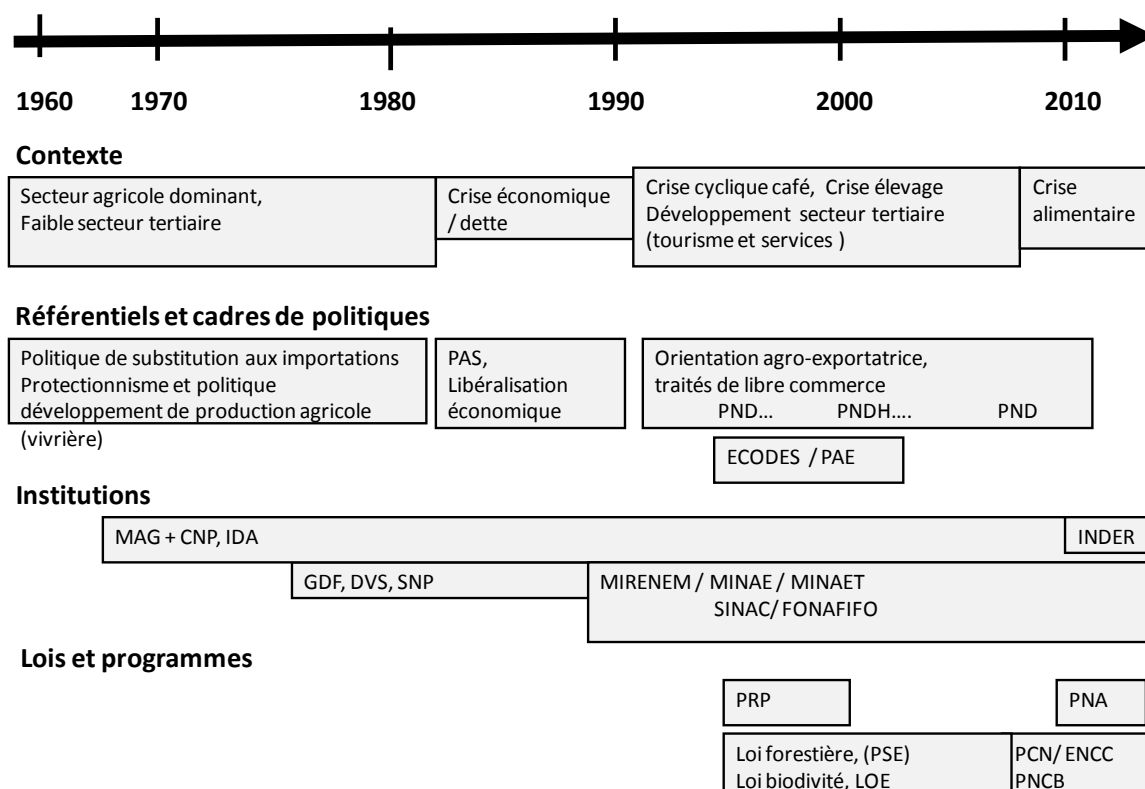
1960 1970 1980 1990 2000 2010

**Contexte**

Secteur agricole dominant, Faible secteur tertiaire

Crise économique / dette

Crise cyclique café, Crise élevage
Développement secteur tertiaire (tourisme et services )

Crise alimentaire

**Référentiels et cadres de politiques**

Politique de substitution aux importations
Protectionnisme et politique développement de production agricole (vivrière)

PAS, Libéralisation économique

Orientation agro-exportatrice, traités de libre commerce
PND… PNDH…. PND

ECODES / PAE

**Institutions**

MAG + CNP, IDA

INDER

GDF, DVS, SNP

MIRENEM / MINAE / MINAET
SINAC/ FONAFIFO

**Lois et programmes**

PRP

PNA

Loi forestière, (PSE)
Loi biodivité, LOE

PCN/ ENCC
PNCB